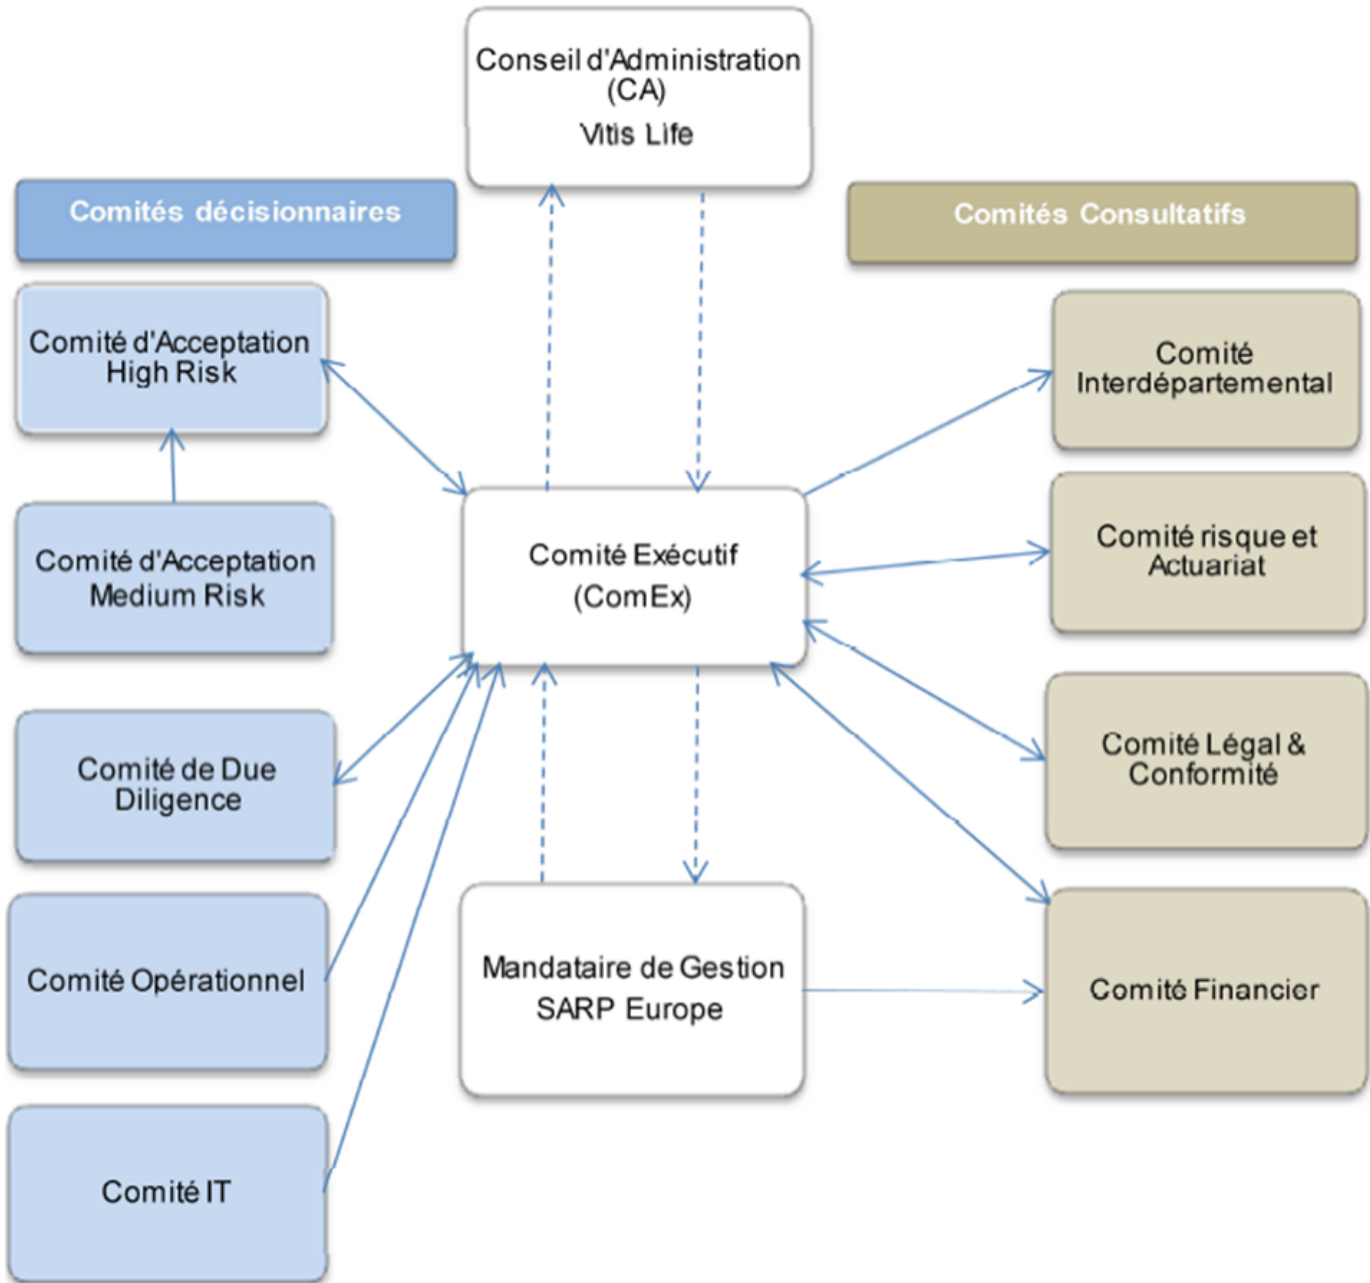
Conseil d'Administration (CA)
Vitis Life

Comités décisionnaires

Comités Consultatifs

Comité d'Acceptation High Risk

Comité d'Acceptation Medium Risk

Comité de Due Diligence

Comité Opérationnel

Comité IT

Comité Exécutif (ComEx)

Mandataire de Gestion SARP Europe

Comité Interdépartemental

Comité risque et Actuariat

Comité Légal & Conformité

Comité Financier